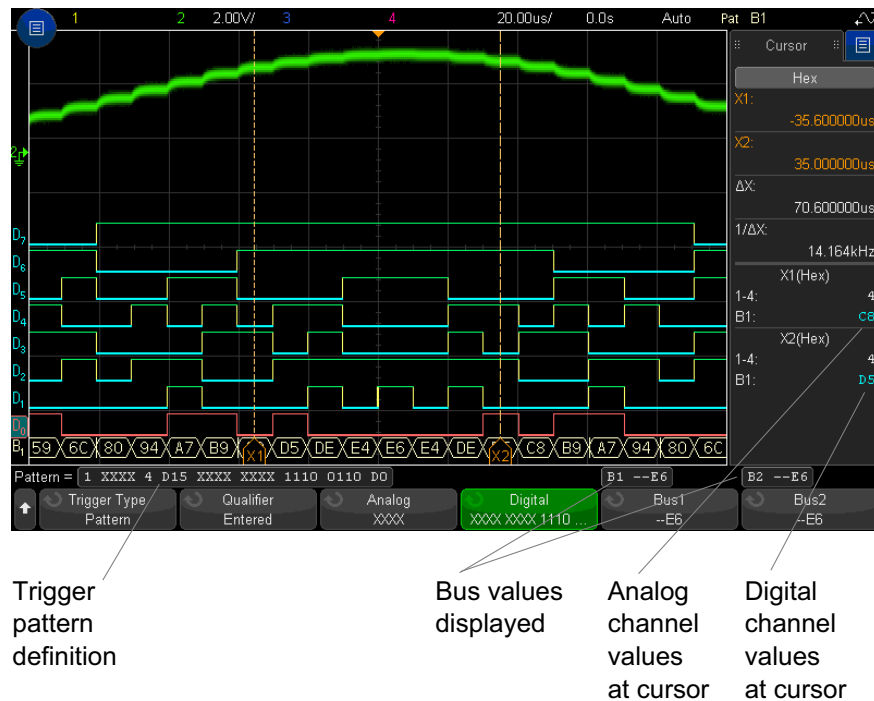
1 2 2.00V/ 3 4 20.00us/ 0.0s Auto Pat B1

Cursor

Hex

X1:

-35.600000us

X2:

35.000000us

ΔX:

70.600000us

1/ΔX:

14.164kHz

X1(Hex)

1-4: 4

B1: C8

X2(Hex)

1-4: 4

B1: D5

2

D7

D6

D5

D4

D3

D2

D1

D0

B1 59 6C 80 94 A7 B9 X1 D5 DE E4 E6 E4 DE X2 C8 B9 A7 94 80 6C

Pattern = 1 XXXX 4 D15 XXXX XXXX 1110 0110 D0

B1 --E6

B2 --E6

Trigger Type
Pattern

Qualifier
Entered

Analog
XXXX

Digital
XXXX XXXX 1110 ...

Bus1
--E6

Bus2
--E6

Trigger pattern definition

Bus values displayed

Analog channel values at cursor

Digital channel values at cursor